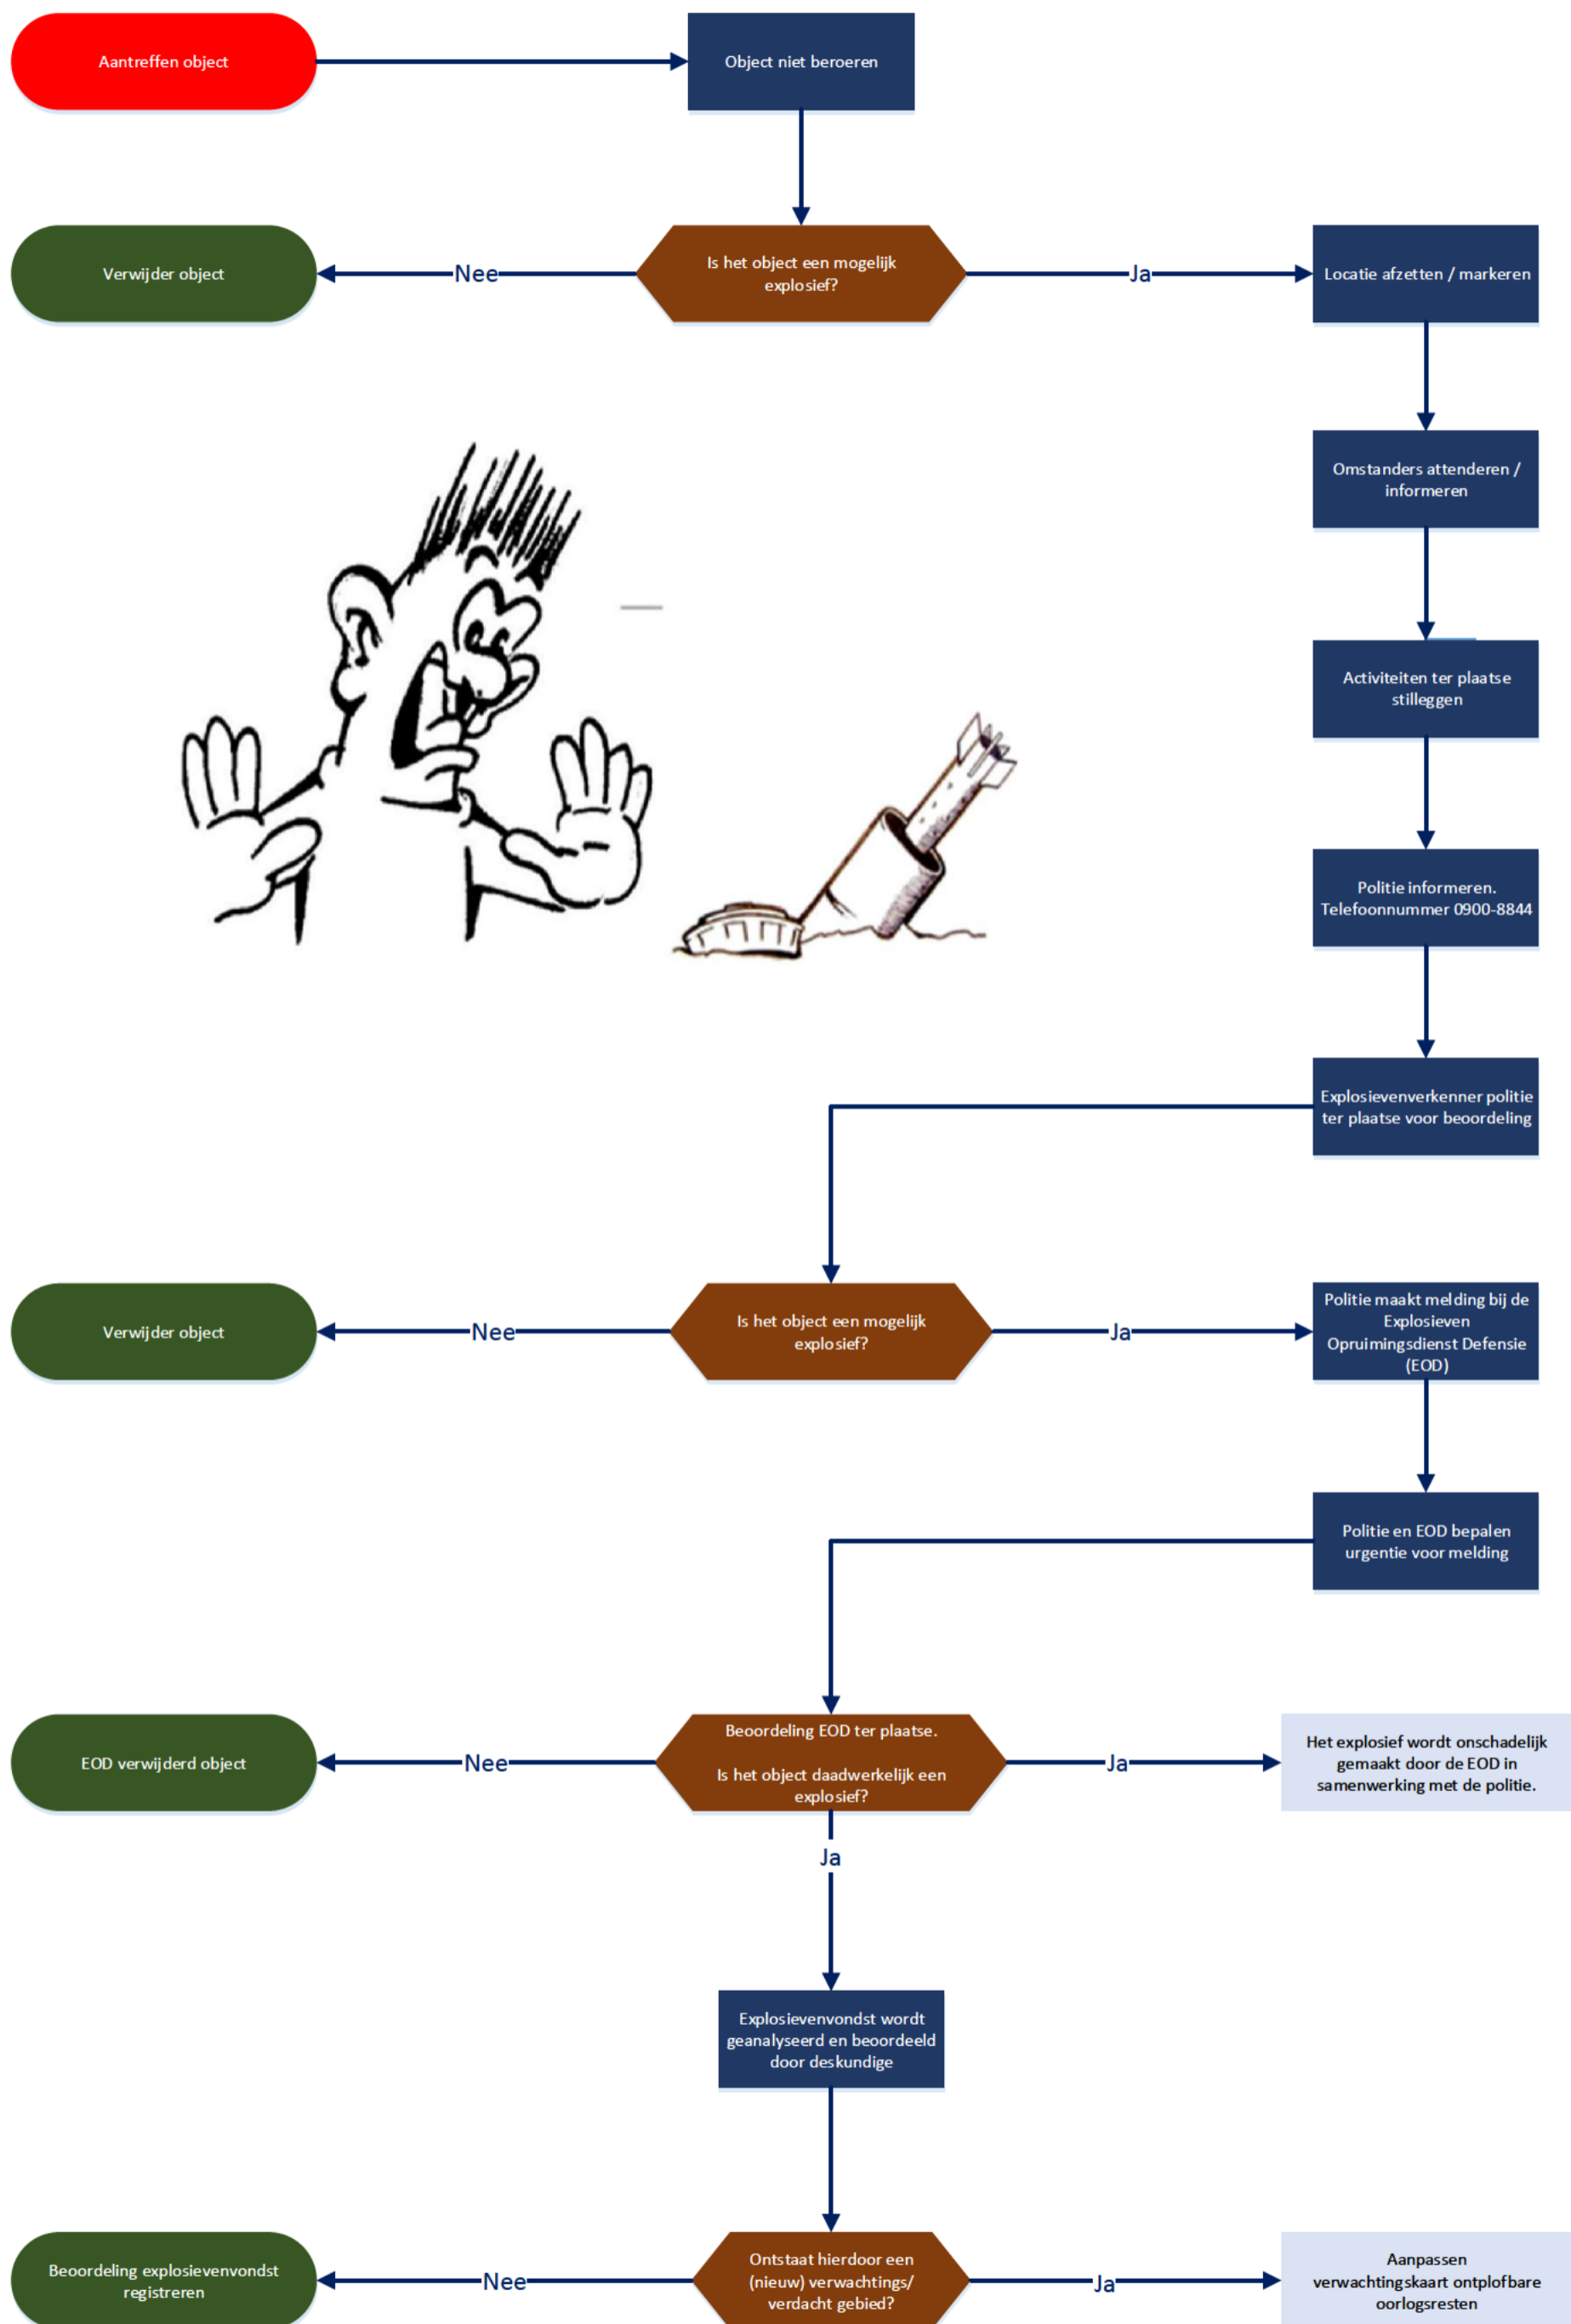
Aantreffen object

Object niet beroeren

Verwijder object

Nee

Is het object een mogelijk explosief?

Ja

Locatie afzetten / markeren

Omstanders attenderen / informeren

Activiteiten ter plaatse stilleggen

Politie informeren. Telefoonnummer 0900-8844

Explosievenverkenner politie ter plaatse voor beoordeling

Verwijder object

Nee

Is het object een mogelijk explosief?

Ja

Politie maakt melding bij de Explosieven Opruimingsdienst Defensie (EOD)

Politie en EOD bepalen urgentie voor melding

EOD verwijderd object

Nee

Beoordeling EOD ter plaatse.

Is het object daadwerkelijk een explosief?

Ja

Het explosief wordt onschadelijk gemaakt door de EOD in samenwerking met de politie.

Ja

Explosievenvondst wordt geanalyseerd en beoordeeld door deskundige

Beoordeling explosievenvondst registreren

Nee

Ontstaat hierdoor een (nieuw) verwachtings/ verdacht gebied?

Ja

Aanpassen verwachtingskaart ontplofbare oorlogsresten